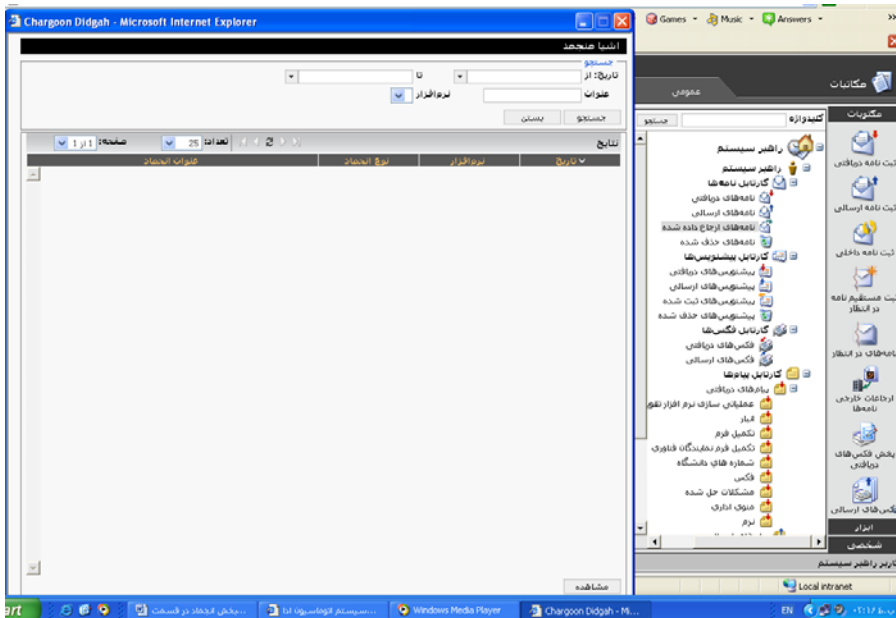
Chargoon Didgah - Microsoft Internet Explorer

Games Music Answers

اشیا منجمد

جستجو

تاریخ: از تا

عنوان نرم‌افزار

جستجو بستن

نتایج

صفحه: 1 از 1 تعداد: 25

تاریخ نرم‌افزار نوع انجماد عنوان انجماد

مشاهده

مکاتبات

عمومی

مکتوبات

کلیدواژه جستجو

ثبت نامه دریافتی

ثبت نامه ارسالی

ثبت نامه داخلی

ثبت مستقیم نامه در انتظار

نامه‌های در انتظار

ارجاعات خارجی نامه‌ها

پخش فکس‌های دریافتی

فکس‌های ارسالی

ابزار

شخصی

راهبر سیستم

راهبر سیستم

کارتابل نامه‌ها

نامه‌های دریافتی

نامه‌های ارسالی

نامه‌های ارجاع داده شده

نامه‌های حذف شده

کارتابل پیش‌نویس‌ها

پیش‌نویس‌های دریافتی

پیش‌نویس‌های ارسالی

پیش‌نویس‌های ثبت شده

پیش‌نویس‌های حذف شده

کارتابل فکس‌ها

فکس‌های دریافتی

فکس‌های ارسالی

کارتابل پیام‌ها

پیام‌های دریافتی

عملیاتی سازی نرم افزار تقو

انبار

تکمیل فرم

تکمیل فرم نمایندگان فناوری

شماره های دانشگاه

فکس

مشکلات حل شده

منوی اداری

نرم

کاربر راهبر سیستم

Local intranet

art

بخش انجماد در قسمت ...

سیستم اتوماسیون ادا ...

Windows Media Player

Chargoon Didgah - Mi...

EN

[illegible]